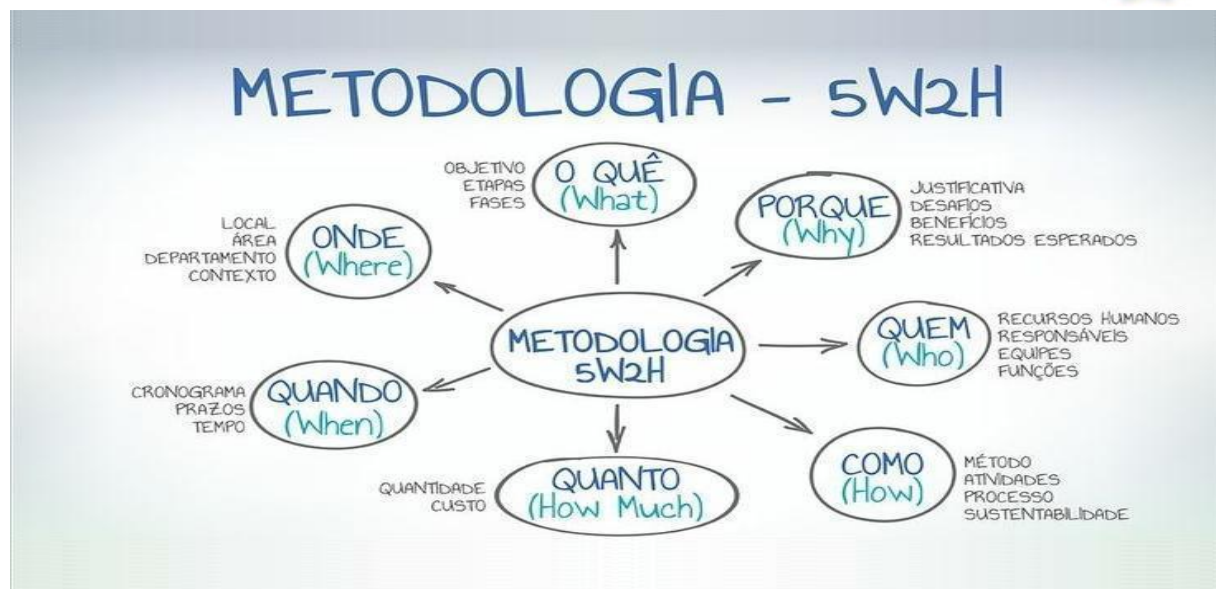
METODOLOGIA - 5W2H

OBJETIVO
ETAPAS
FASES

O QUÊ
(What)

PORQUE
(Why)

JUSTIFICATIVA
DESAFIOS
BENEFÍCIOS
RESULTADOS ESPERADOS

LOCAL
ÁREA
DEPARTAMENTO
CONTEXTO

ONDE
(Where)

METODOLOGIA
5W2H

QUEM
(Who)

RECURSOS HUMANOS
RESPONSÁVEIS
EQUIPES
FUNÇÕES

CRONOGRAMA
PRAZOS
TEMPO

QUANDO
(When)

QUANTIDADE
CUSTO

QUANTO
(How Much)

COMO
(How)

MÉTODO
ATIVIDADES
PROCESSO
SUSTENTABILIDADE